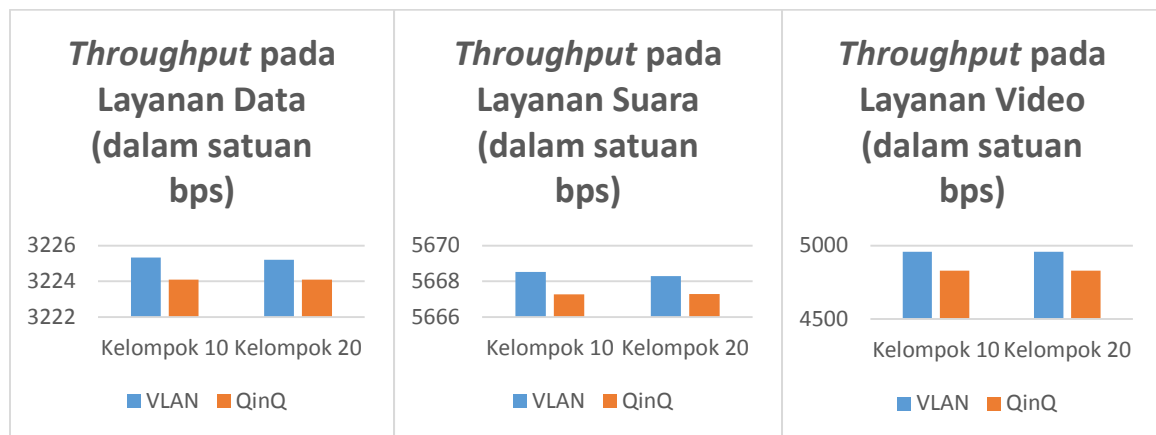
*Throughput* pada Layanan Data (dalam satuan bps)

3226
3224
3222

Kelompok 10 Kelompok 20

VLAN QinQ

*Throughput* pada Layanan Suara (dalam satuan bps)

5670
5668
5666

Kelompok 10 Kelompok 20

VLAN QinQ

*Throughput* pada Layanan Video (dalam satuan bps)

5000
4500

Kelompok 10 Kelompok 20

VLAN QinQ